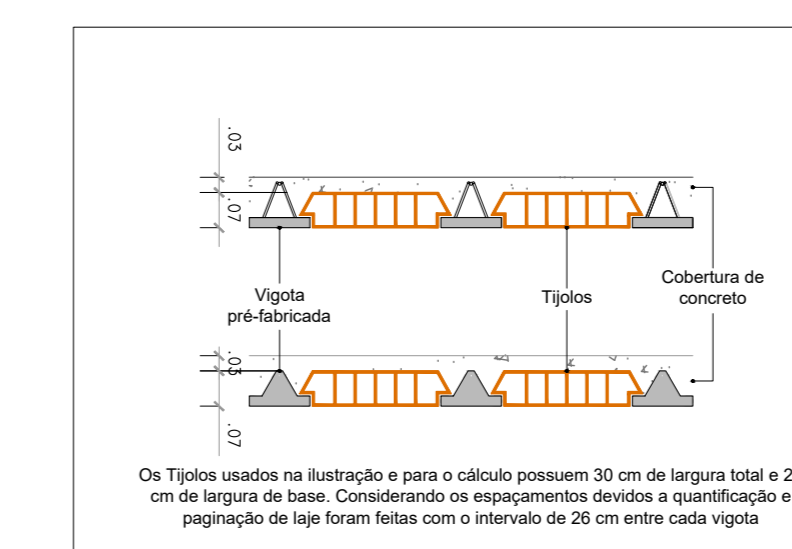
.03
.07

Vigota pré-fabricada

Tijolos

Cobertura de concreto

.03
.07

Os Tijolos usados na ilustração e para o cálculo possuem 30 cm de largura total e 2 cm de largura de base. Considerando os espaçamentos devidos a quantificação e paginação de laje foram feitas com o intervalo de 26 cm entre cada vigota